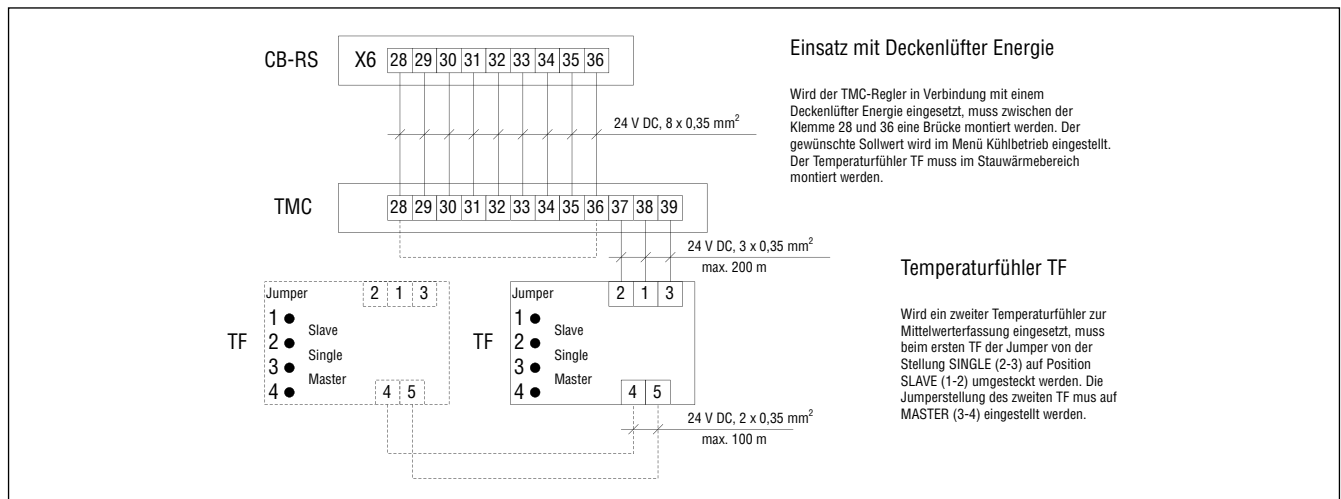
CB-RS X6 28 29 30 31 32 33 34 35 36

Einsatz mit Deckenlüfter Energie

Wird der TMC-Regler in Verbindung mit einem Deckenlüfter Energie eingesetzt, muss zwischen der Klemme 28 und 36 eine Brücke montiert werden. Der gewünschte Sollwert wird im Menü Kühlbetrieb eingestellt. Der Temperaturfühler TF muss im Stauwärmebereich montiert werden.

24 V DC, 8 x 0,35 mm$^2$

TMC 28 29 30 31 32 33 34 35 36 37 38 39

24 V DC, 3 x 0,35 mm$^2$
max. 200 m

Temperaturfühler TF

Wird ein zweiter Temperaturfühler zur Mittelwerterfassung eingesetzt, muss beim ersten TF der Jumper von der Stellung SINGLE (2-3) auf Position SLAVE (1-2) umgesteckt werden. Die Jumperstellung des zweiten TF mus auf MASTER (3-4) eingestellt werden.

TF
Jumper 2 1 3
1 ● Slave
2 ● Single
3 ● Master
4 ●
4 5

TF
Jumper 2 1 3
1 ● Slave
2 ● Single
3 ● Master
4 ●
4 5

24 V DC, 2 x 0,35 mm$^2$
max. 100 m